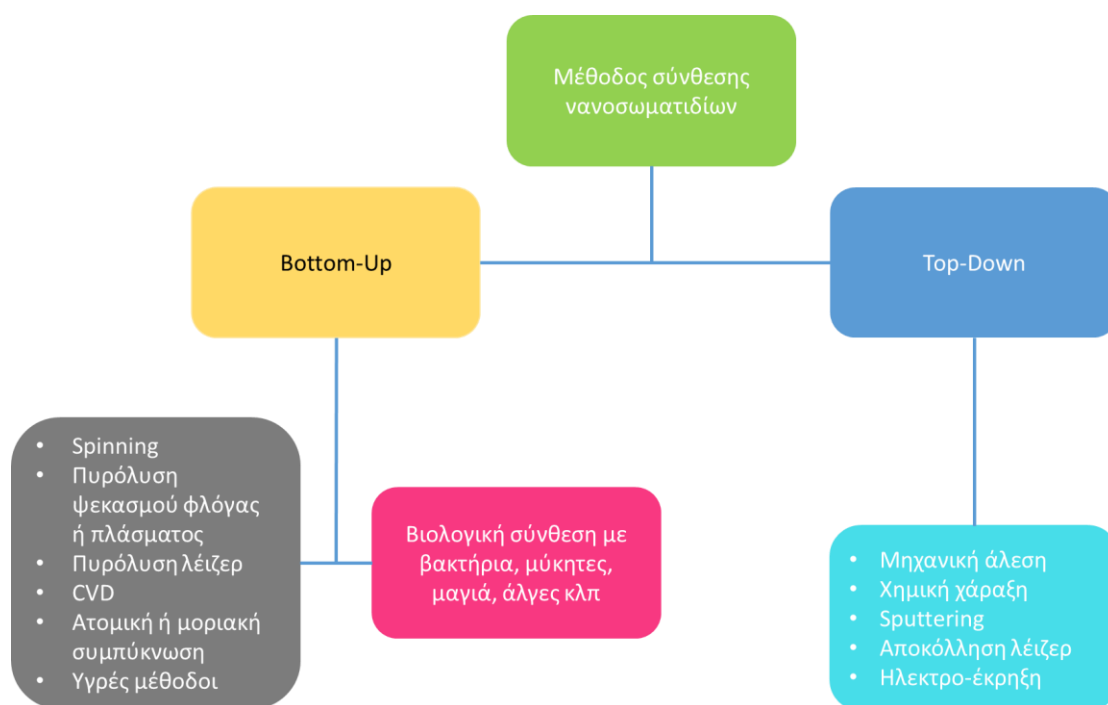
Μέθοδος σύνθεσης νανοσωματιδίων

Bottom-Up

Top-Down

- Spinning
- Πυρόλυση ψεκασμού φλόγας ή πλάσματος
- Πυρόλυση λέιζερ
- CVD
- Ατομική ή μοριακή συμπύκνωση
- Υγρές μέθοδοι

Βιολογική σύνθεση με βακτήρια, μύκητες, μαγιά, άλγες κλπ

- Μηχανική άλεση
- Χημική χάραξη
- Sputtering
- Αποκόλληση λέιζερ
- Ηλεκτρο-έκρηξη